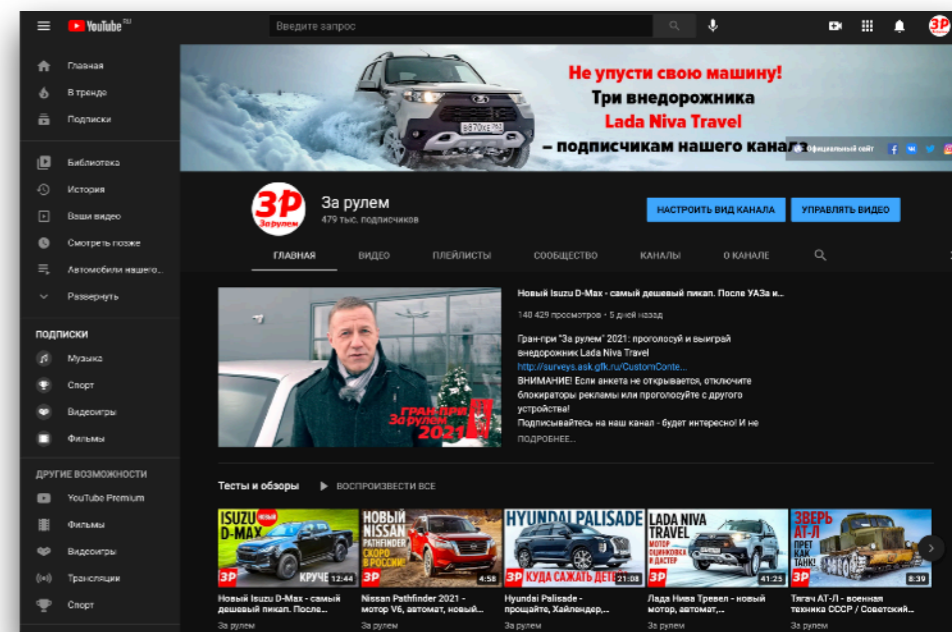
YouTube RU

Введите запрос

Главная
В тренде
Подписки
Библиотека
История
Ваши видео
Смотреть позже
Автомобили нашего...
Развернуть

ПОДПИСКИ
Музыка
Спорт
Видеоигры
Фильмы

ДРУГИЕ ВОЗМОЖНОСТИ
YouTube Premium
Фильмы
Видеоигры
Трансляции
Спорт

Не упусти свою машину!
Три внедорожника
Lada Niva Travel
– подписчикам нашего канала

Официальный сайт

ЗР
За рулем
479 тыс. подписчиков

НАСТРОИТЬ ВИД КАНАЛА
УПРАВЛЯТЬ ВИДЕО

ГЛАВНАЯ
ВИДЕО
ПЛЕЙЛИСТЫ
СООБЩЕСТВО
КАНАЛЫ
О КАНАЛЕ

Гран-при За рулем 2021

Новый Isuzu D-Max - самый дешевый пикап. После УАЗа и...
140 429 просмотров • 5 дней назад
Гран-при "За рулем" 2021: проголосуй и выиграй внедорожник Lada Niva Travel
http://surveys.ask.gfk.ru/CustomConte...
ВНИМАНИЕ! Если анкета не открывается, отключите блокираторы рекламы или проголосуйте с другого устройства!
Подписывайтесь на наш канал - будет интересно! И не
ПОДРОБНЕЕ...

Тесты и обзоры
ВОСПРОИЗВЕСТИ ВСЕ

ISUZU D-MAX НОВЫЙ КРУЧЕ 12:44
Новый Isuzu D-Max - самый дешевый пикап. После...
За рулем

НОВЫЙ NISSAN PATHFINDER СКОРО В РОССИИ! 4:58
Nissan Pathfinder 2021 - мотор V6, автомат, новый...
За рулем

HYUNDAI PALISADE КУДА САЖАТЬ ДЕТЕЙ? 21:08
Hyundai Palisade - прощайте, Хайлендер,...
За рулем

LADA NIVA TRAVEL МОТОР ОЦИНКОВКА И ДИСТЕР 41:25
Лада Нива Тревел - новый мотор, автомат,...
За рулем

ЗВЕРЬ АТ-Л ПРЕТ КАК ТАНК! 8:39
Тягач АТ-Л - военная техника СССР / Советский...
За рулем